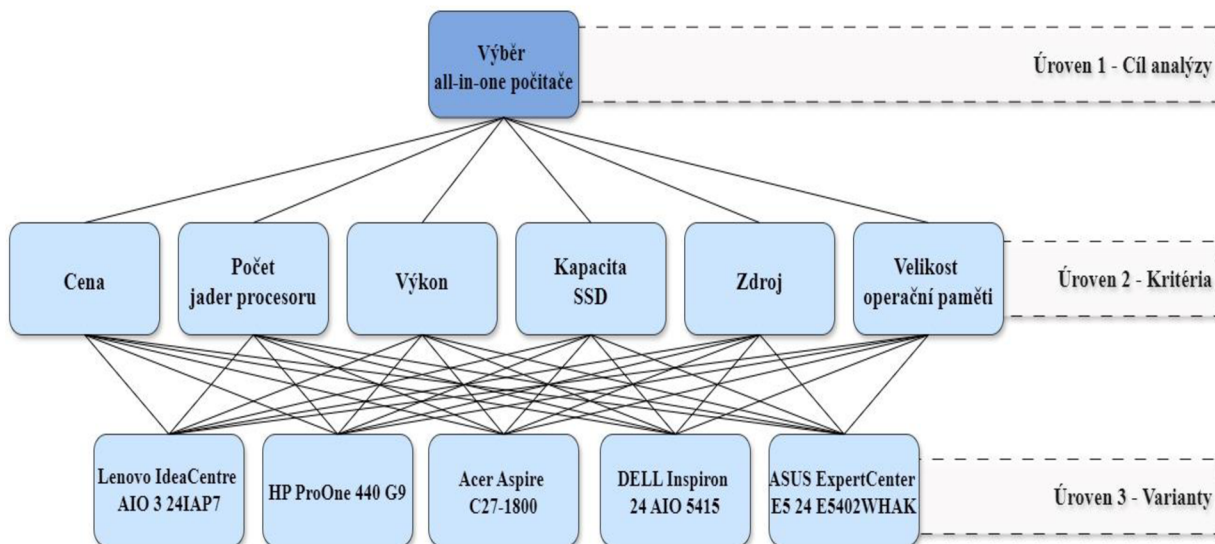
Výběr
all-in-one počítače

Úroven 1 - Cíl analýzy

Cena

Počet
jader procesoru

Výkon

Kapacita
SSD

Zdroj

Velikost
operační paměti

Úroven 2 - Kritéria

Lenovo IdeaCentre
AIO 3 24IAP7

HP ProOne 440 G9

Acer Aspire
C27-1800

DELL Inspiron
24 AIO 5415

ASUS ExpertCenter
E5 24 E5402WHAK

Úroven 3 - Varianty